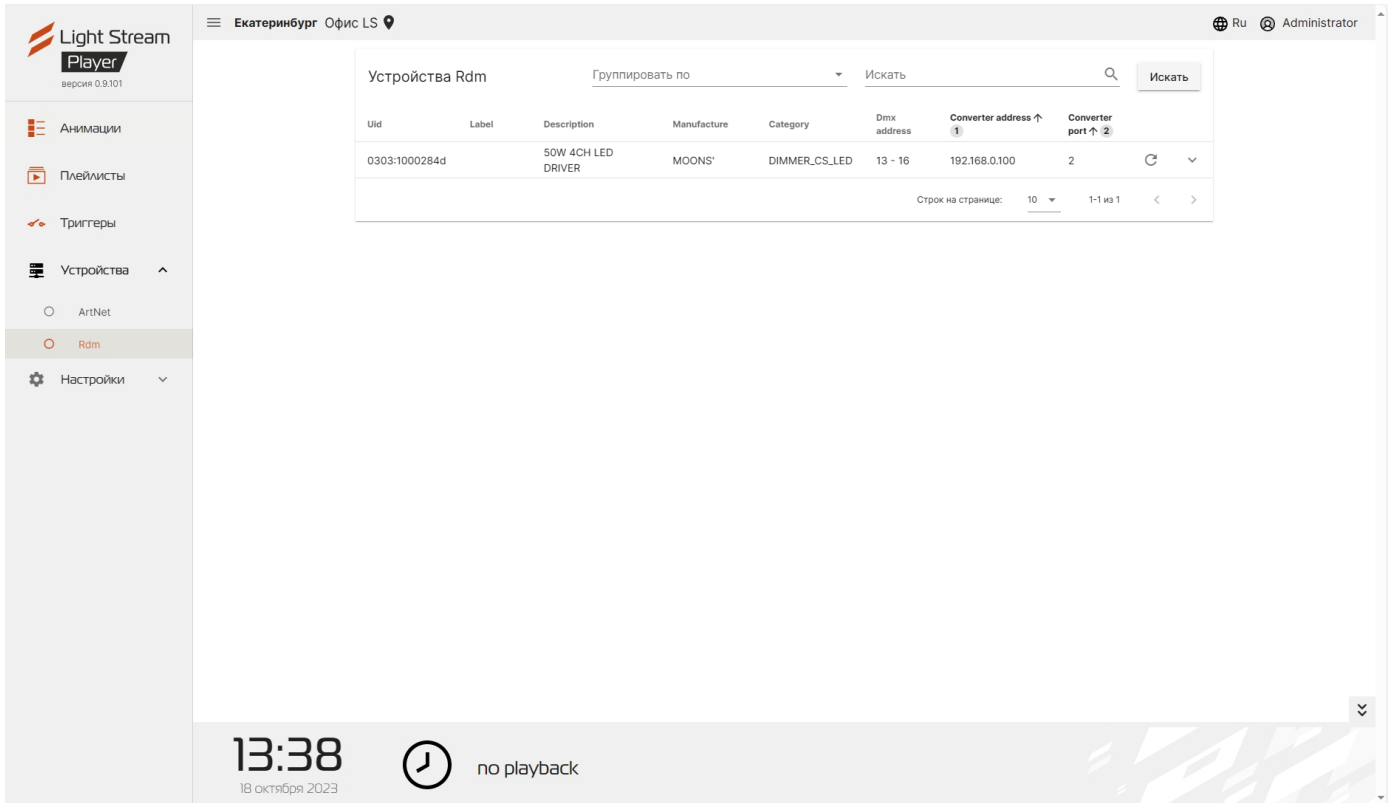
Light Stream
Player
версия 0.9.101

Анимации
Плейлисты
Триггеры
Устройства
ArtNet
Rdm
Настройки

Екатеринбург Офис LS

Ru Administrator

Устройства Rdm
Группировать по
Искать
Искать

| Uid | Label | Description | Manufacture | Category | Dmx address | Converter address ↑ 1 | Converter port ↑ 2 |
|---|---|---|---|---|---|---|---|
| 0303:1000284d | | 50W 4CH LED DRIVER | MOONS' | DIMMER_CS_LED | 13 - 16 | 192.168.0.100 | 2 |

Строк на странице: 10 1-1 из 1

13:38
18 октября 2023
no playback